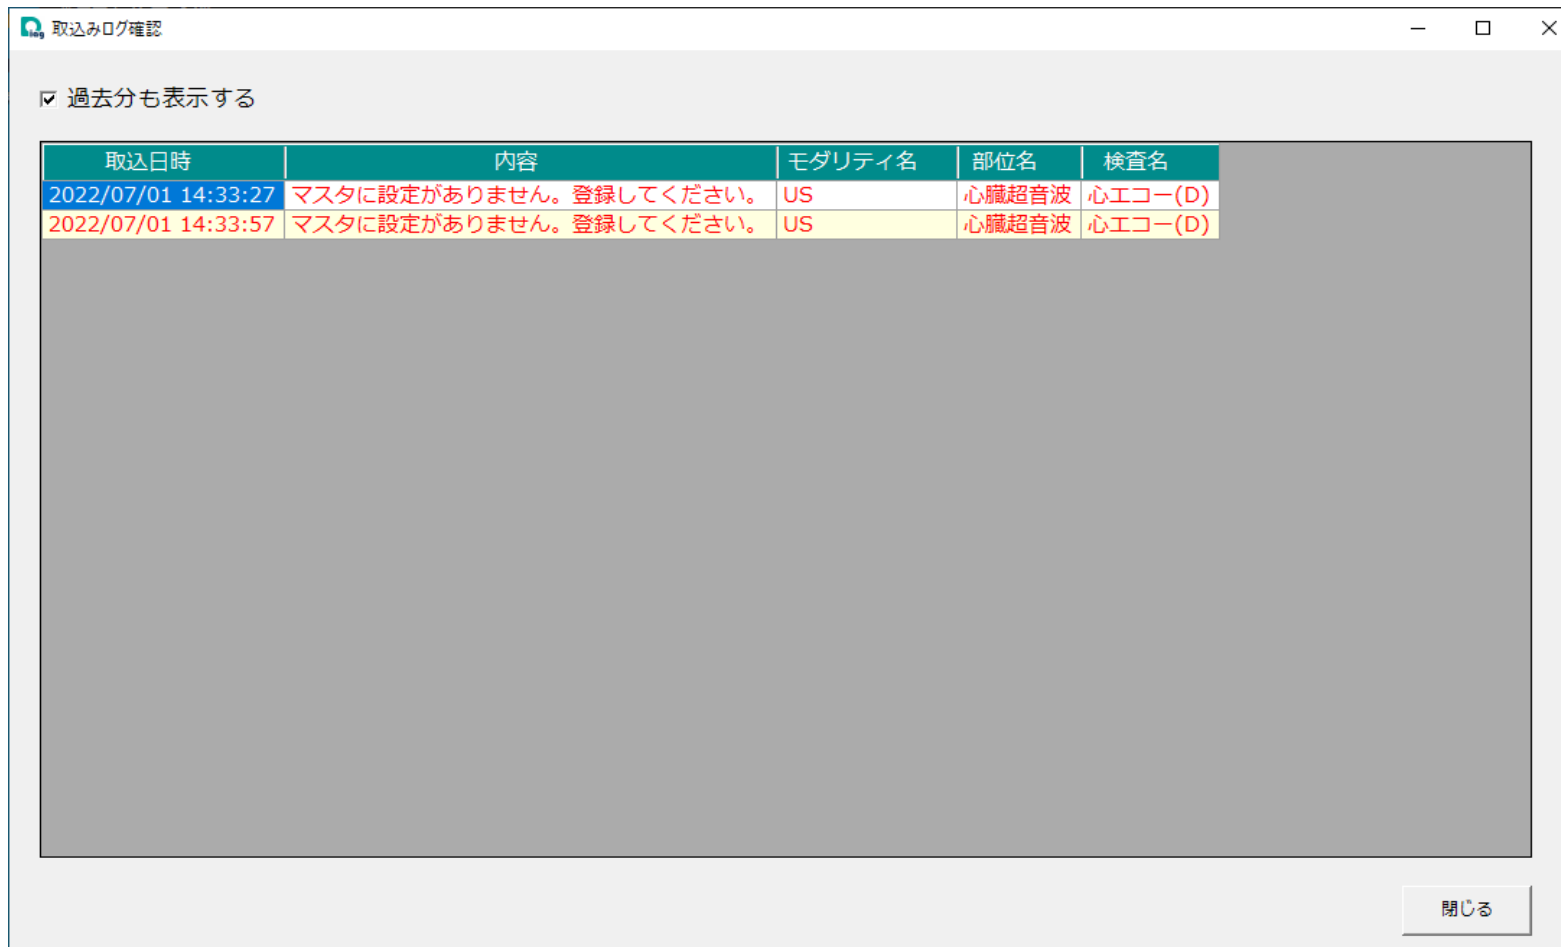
取込みログ確認

☑ 過去分も表示する

| 取込日時 | 内容 | モダリティ名 | 部位名 | 検査名 |
|---|---|---|---|---|
| 2022/07/01 14:33:27 | マスタに設定がありません。登録してください。 | US | 心臓超音波 | 心エコー(D) |
| 2022/07/01 14:33:57 | マスタに設定がありません。登録してください。 | US | 心臓超音波 | 心エコー(D) |

閉じる